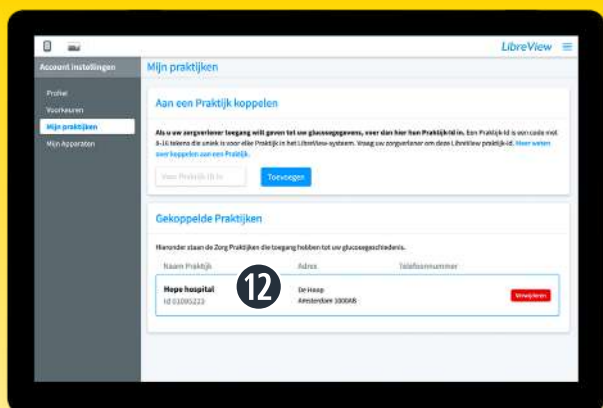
LibreView

Account instellingen

Profiel
Voorkeuren
Mijn praktijken
Mijn Apparaten

Mijn praktijken

Aan een Praktijk koppelen

Als u uw zorgverlener toegang wilt geven tot uw glucosegegevens, voer dan hier hun Praktijk-Id in. Een Praktijk-Id is een code met 8-16 tekens die uniek is voor elke Praktijk in het LibreView-systeem. Vraag uw zorgverlener om deze LibreView praktijk-id. Meer weten over koppelen aan een Praktijk.

Voer Praktijk-ID in

Toevoegen

Gekoppelde Praktijken

Hieronder staan de Zorg Praktijken die toegang hebben tot uw glucosegeschiedenis.

| Naam Praktijk | Adres | Telefoonnummer | |
|---|---|---|---|
| Hope hospital Id 03095223 | De Hoop Amsterdam 1000AB | | Verwijderen |

12